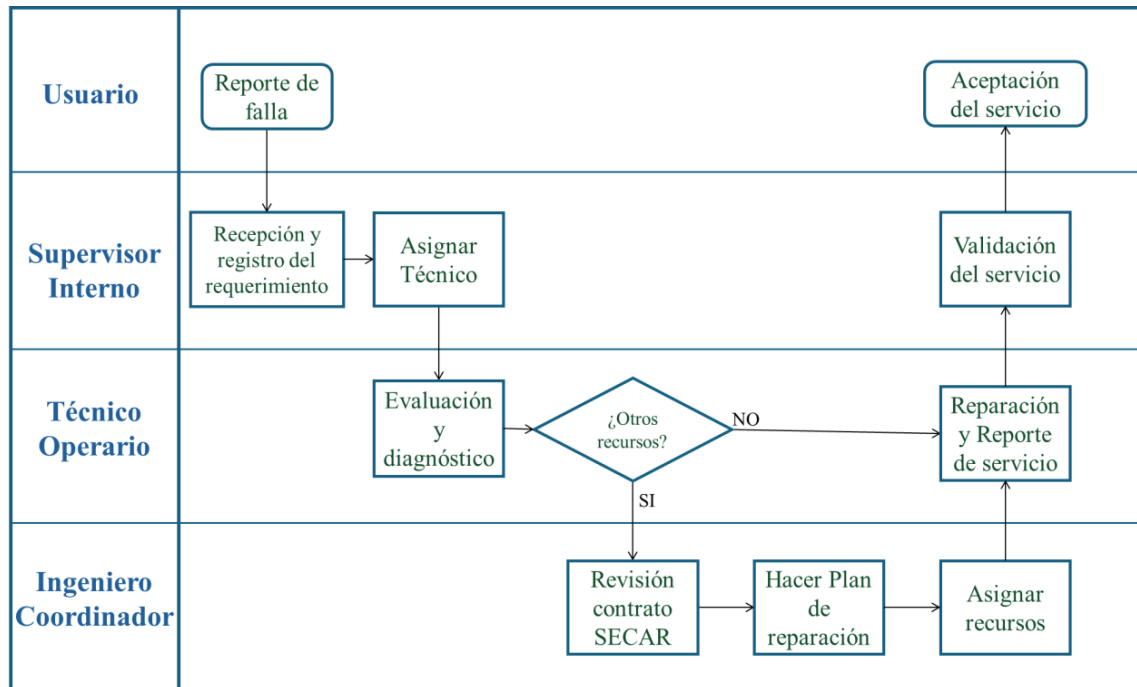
Usuario

Reporte de falla

Aceptación del servicio

Supervisor Interno

Recepción y registro del requerimiento

Asignar Técnico

Validación del servicio

Técnico Operario

Evaluación y diagnóstico

¿Otros recursos?

NO

Reparación y Reporte de servicio

SI

Ingeniero Coordinador

Revisión contrato SECAR

Hacer Plan de reparación

Asignar recursos